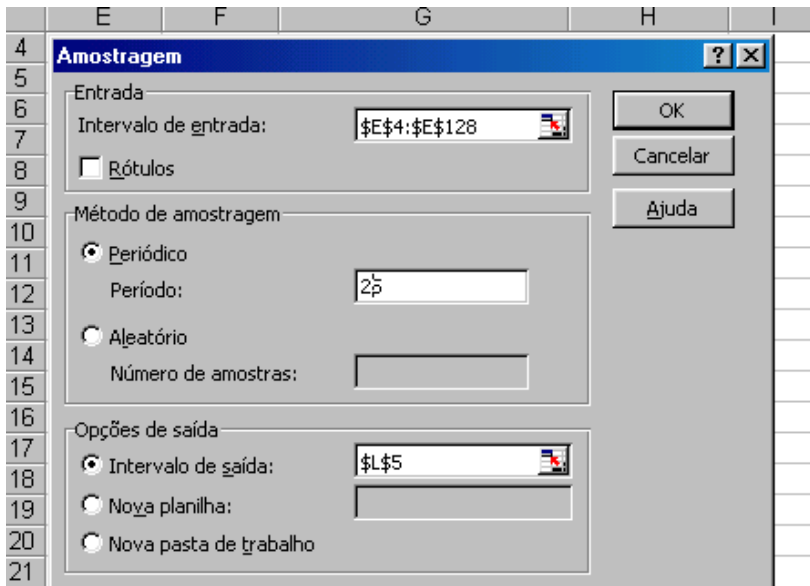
E F G H I

4
5
6
7
8
9
10
11
12
13
14
15
16
17
18
19
20
21

Amostragem ? ×

Entrada
Intervalo de entrada: $E$4:$E$128
Rótulos

Método de amostragem
Periódico
Período: 25
Aleatório
Número de amostras:

Opções de saída
Intervalo de saída: $L$5
Nova planilha:
Nova pasta de trabalho

OK
Cancelar
Ajuda